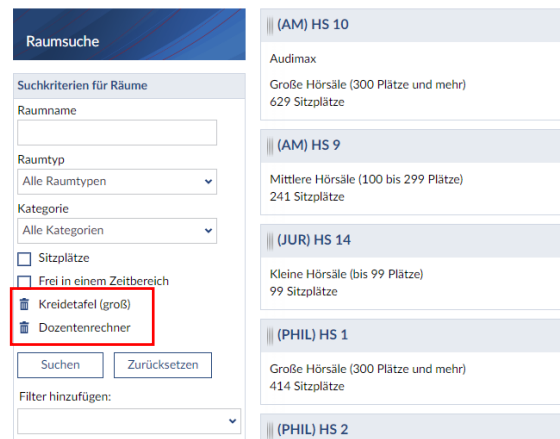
Raumsuche

Suchkriterien für Räume

Raumname

Raumtyp

Alle Raumtypen

Kategorie

Alle Kategorien

Sitzplätze

Frei in einem Zeitbereich

Kreidetafel (groß)

Dozentenrechner

Suchen

Zurücksetzen

Filter hinzufügen:

(AM) HS 10

Audimax

Große Hörsäle (300 Plätze und mehr)
629 Sitzplätze

(AM) HS 9

Mittlere Hörsäle (100 bis 299 Plätze)
241 Sitzplätze

(JUR) HS 14

Kleine Hörsäle (bis 99 Plätze)
99 Sitzplätze

(PHIL) HS 1

Große Hörsäle (300 Plätze und mehr)
414 Sitzplätze

(PHIL) HS 2